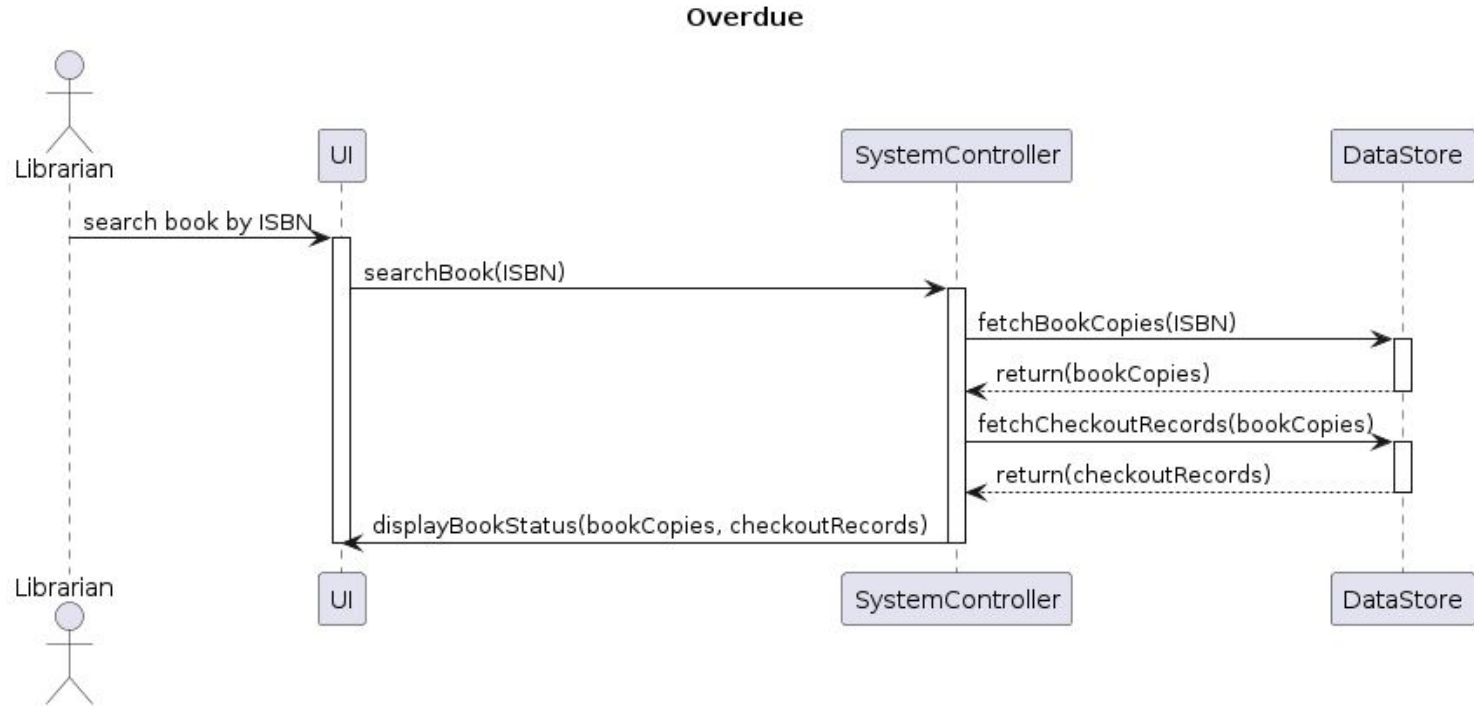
Overdue

Librarian

UI

SystemController

DataStore

search book by ISBN

searchBook(ISBN)

fetchBookCopies(ISBN)

return(bookCopies)

fetchCheckoutRecords(bookCopies)

return(checkoutRecords)

displayBookStatus(bookCopies, checkoutRecords)

Librarian

UI

SystemController

DataStore